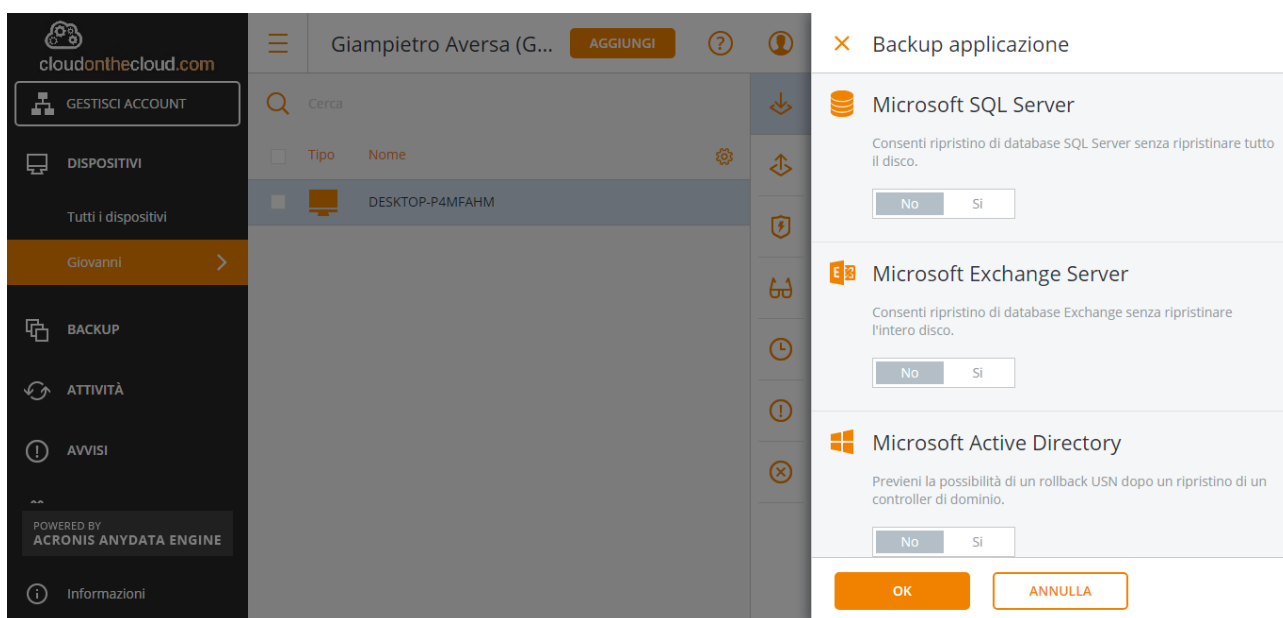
cloudonthecloud.com

GESTISCI ACCOUNT

DISPOSITIVI

Tutti i dispositivi

Giovanni

BACKUP

ATTIVITÀ

AVVISI

POWERED BY
ACRONIS ANYDATA ENGINE

Informazioni

Giampietro Aversa (G...

AGGIUNGI

Cerca

Tipo

Nome

DESKTOP-P4MFAHM

Backup applicazione

Microsoft SQL Server

Consenti ripristino di database SQL Server senza ripristinare tutto il disco.

No

Sì

Microsoft Exchange Server

Consenti ripristino di database Exchange senza ripristinare l'intero disco.

No

Sì

Microsoft Active Directory

Previeni la possibilità di un rollback USN dopo un ripristino di un controller di dominio.

No

Sì

OK

ANNULLA